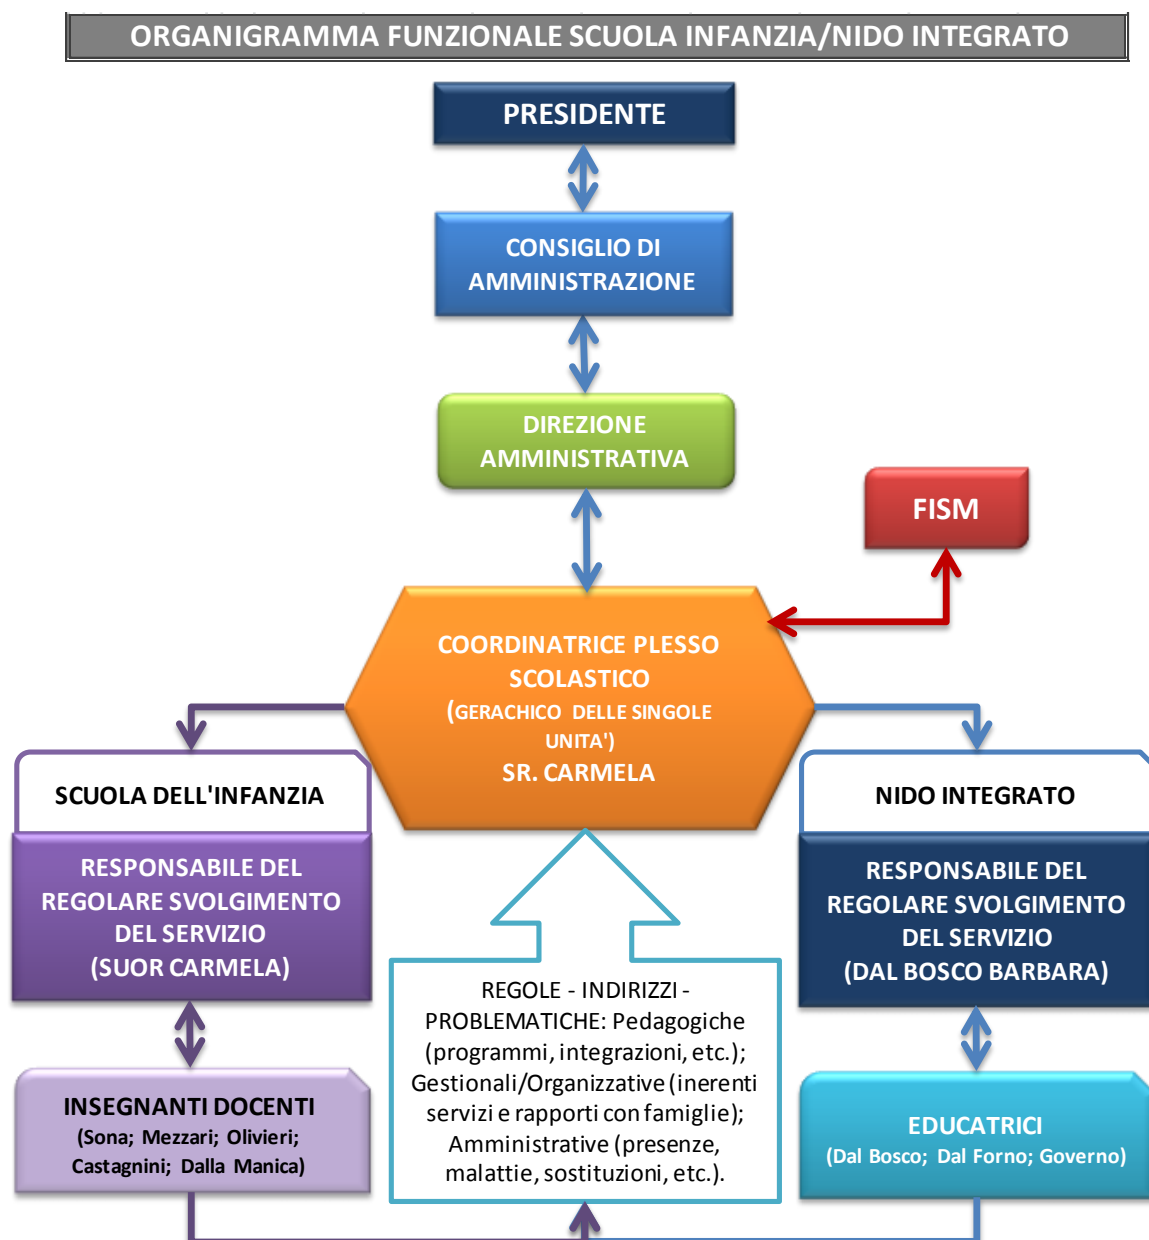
ORGANIGRAMMA FUNZIONALE SCUOLA INFANZIA/NIDO INTEGRATO

PRESIDENTE

CONSIGLIO DI AMMINISTRAZIONE

DIREZIONE AMMINISTRATIVA

FISM

COORDINATRICE PLESSO SCOLASTICO (GERACHICO DELLE SINGOLE UNITA') SR. CARMELA

SCUOLA DELL'INFANZIA

RESPONSABILE DEL REGOLARE SVOLGIMENTO DEL SERVIZIO (SUOR CARMELA)

INSEGNANTI DOCENTI (Sona; Mezzari; Olivieri; Castagnini; Dalla Manica)

REGOLE - INDIRIZZI - PROBLEMATICHE: Pedagogiche (programmi, integrazioni, etc.); Gestionali/Organizzative (inerenti servizi e rapporti con famiglie); Amministrative (presenze, malattie, sostituzioni, etc.).

NIDO INTEGRATO

RESPONSABILE DEL REGOLARE SVOLGIMENTO DEL SERVIZIO (DAL BOSCO BARBARA)

EDUCATRICI (Dal Bosco; Dal Forno; Governo)